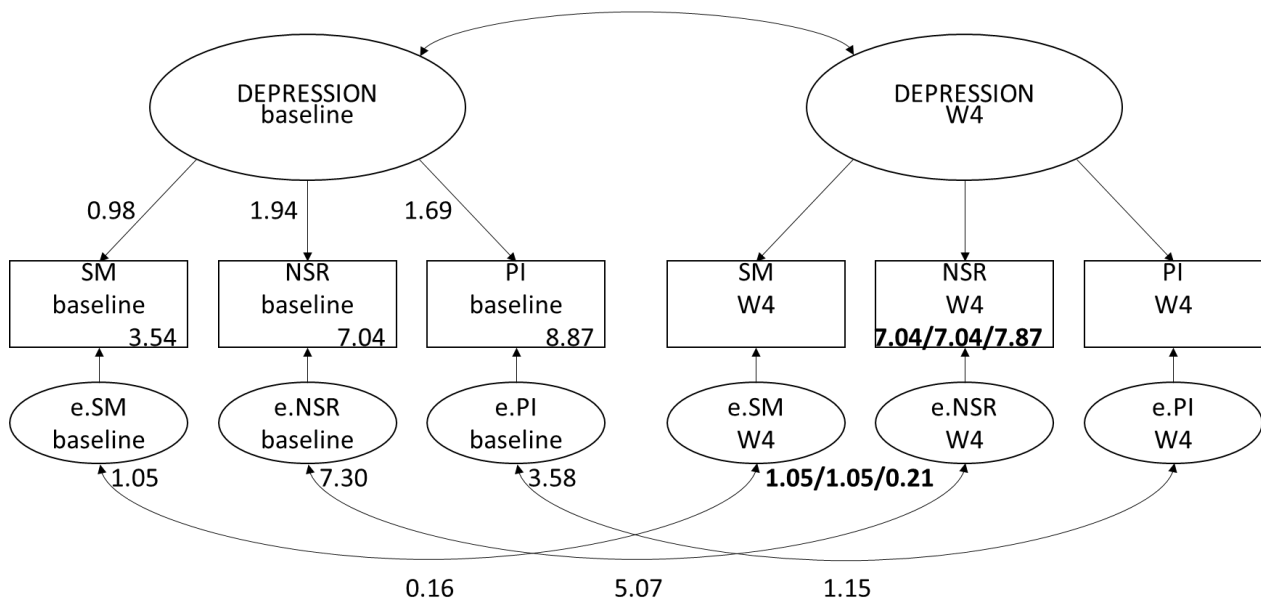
DEPRESSION baseline

DEPRESSION W4

0.98
1.94
1.69

SM baseline 3.54

NSR baseline 7.04

PI baseline 8.87

SM W4

NSR W4 **7.04/7.04/7.87**

PI W4

e.SM baseline

e.NSR baseline

e.PI baseline

e.SM W4

e.NSR W4

e.PI W4

1.05
7.30
3.58
**1.05/1.05/0.21**

0.16
5.07
1.15